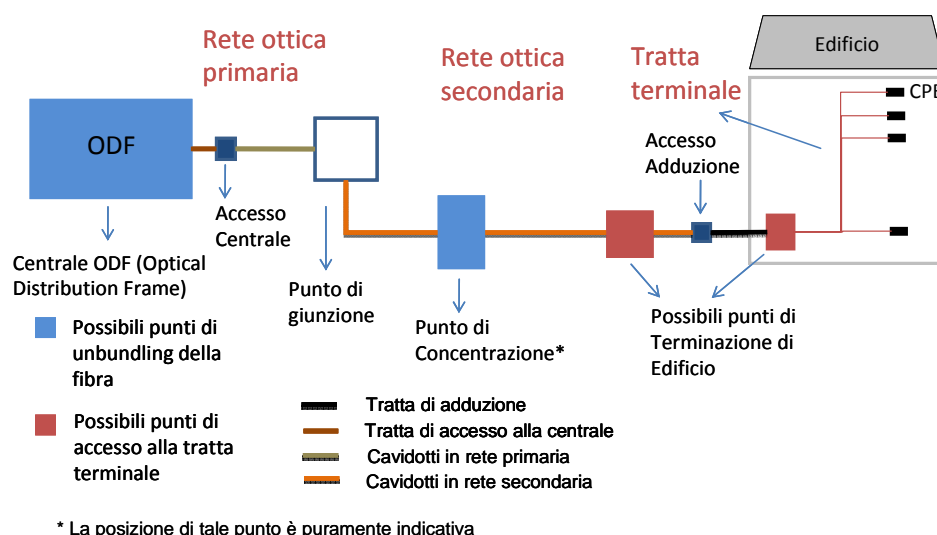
Rete ottica primaria

Rete ottica secondaria

Tratta terminale

Edificio

CPE

ODF

Accesso Centrale

Accesso Adduzione

Centrale ODF (Optical Distribution Frame)

Punto di giunzione

Punto di Concentrazione*

Possibili punti di Terminazione di Edificio

Possibili punti di unbundling della fibra

Possibili punti di accesso alla tratta terminale

Tratta di adduzione

Tratta di accesso alla centrale

Cavidotti in rete primaria

Cavidotti in rete secondaria

* La posizione di tale punto è puramente indicativa